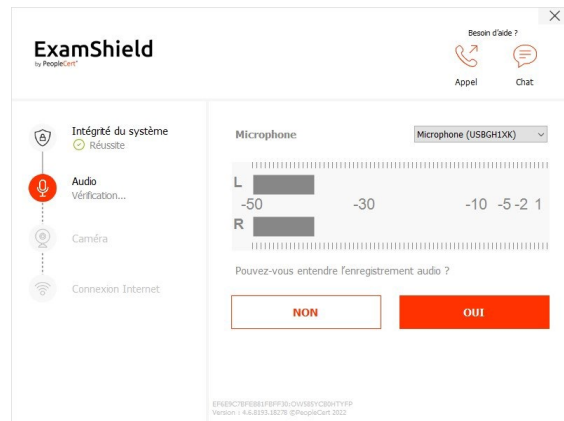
ExamShield
by PeopleCert

Besoin d'aide ?
Appel
Chat

Intégrité du système
Réussite

Audio
Vérification...

Caméra

Connexion Internet

Microphone
Microphone (USBGH1XK)

L
-50 -30 -10 -5 -2 1
R

Pouvez-vous entendre l'enregistrement audio ?

NON
OUI

EF6E9C7BFEB81FBFF30/OW585YC80HTYFP
Version : 4.6.8193.18278 ©PeopleCert 2022